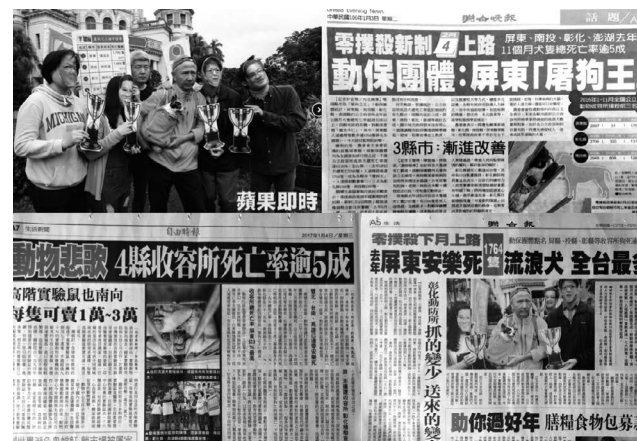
MICHIGAN

蘋果即時

United Evening News
中華民國106年1月3日 星期二
聯合晚報
話題

零撲殺新制4上路
屏東、南投、彰化、澎湖去年11個月犬隻總死亡率逾5成
動保團體：屏東「屠狗王」

3縣市：漸進改善

A7 生活新聞
自由時報
2017年1月4日 星期三

動物悲歌 4縣收容所死亡率逾5成

高階實驗鼠也南向
每隻可賣1萬-3萬

A5 生活
聯合報

零撲殺下月上路
去年屏東安樂死1764隻流浪犬 全台最高

彰化動防所
抓的變少 送來的變

助你過好年 膳糧食物包募